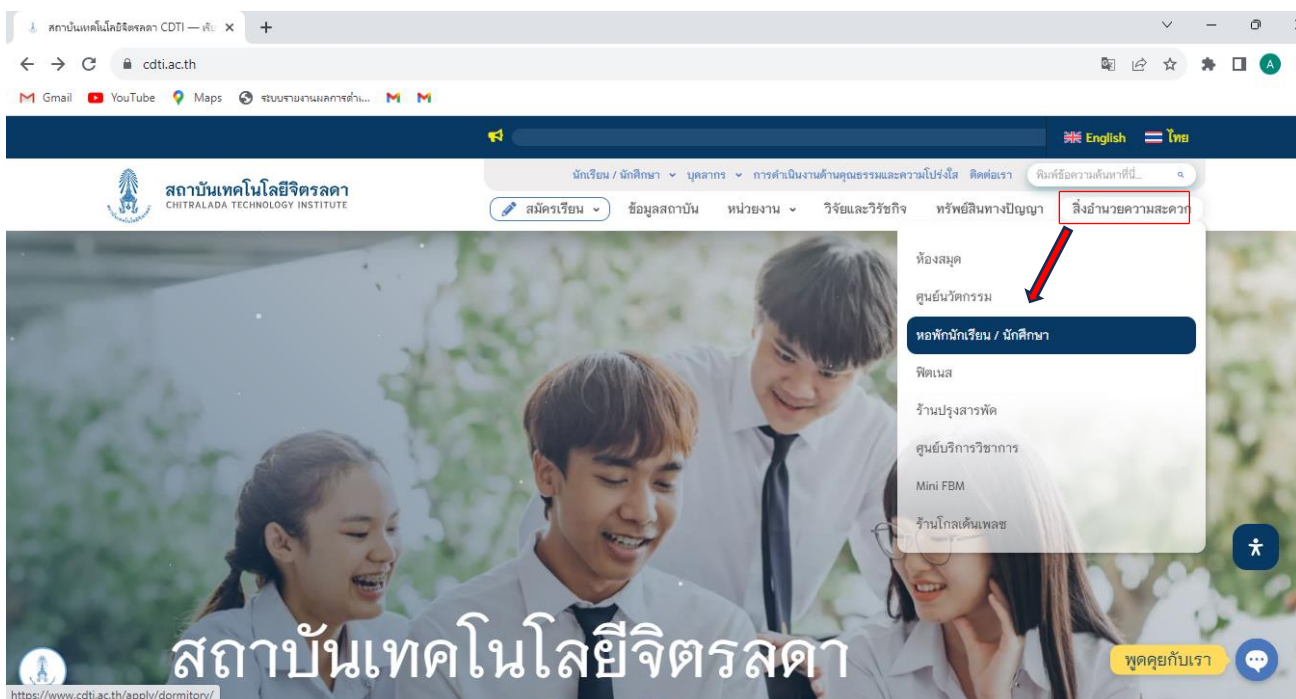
สถาบันเทคโนโลยีจิตรลดา CDTI — เพ็ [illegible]

cdti.ac.th

Gmail YouTube Maps ระบบรายงานผลการดำเ...

English ไทย

นักเรียน / นักศึกษา บุคลากร การดำเนินงานด้านคุณธรรมและความโปร่งใส ติดต่อเรา พิมพ์ข้อความค้นหาที่นี่...

สถาบันเทคโนโลยีจิตรลดา
CHITRALADA TECHNOLOGY INSTITUTE

สมัครเรียน ข้อมูลสถาบัน หน่วยงาน วิจัยและวิรัชกิจ ทรัพย์สินทางปัญญา สิ่งอำนวยความสะดวก

ห้องสมุด
ศูนย์นวัตกรรม
หอพักนักเรียน / นักศึกษา
ฟิตเนส
ร้านปรุงสารพัด
ศูนย์บริการวิชาการ
Mini FBM
ร้านโกลเด้นเพลช

สถาบันเทคโนโลยีจิตรลดา

พูดคุยกับเรา

https://www.cdti.ac.th/apply/dormitory/